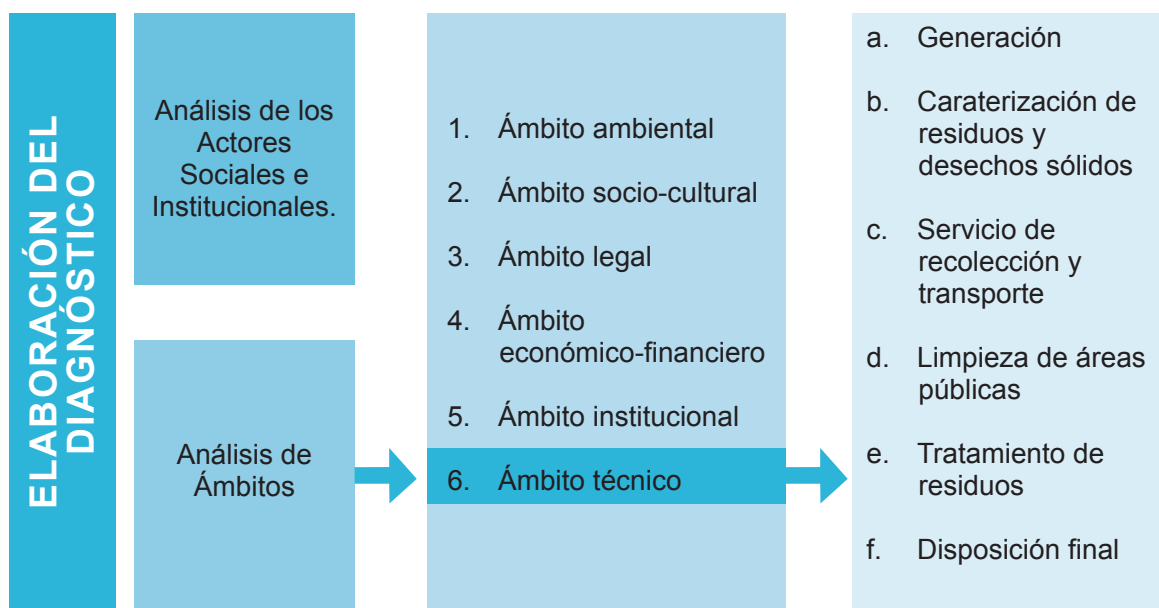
ELABORACIÓN DEL DIAGNÓSTICO

Análisis de los Actores Sociales e Institucionales.

Análisis de Ámbitos

1. Ámbito ambiental
2. Ámbito socio-cultural
3. Ámbito legal
4. Ámbito económico-financiero
5. Ámbito institucional
6. Ámbito técnico

a. Generación
b. Caraterización de residuos y desechos sólidos
c. Servicio de recolección y transporte
d. Limpieza de áreas públicas
e. Tratamiento de residuos
f. Disposición final